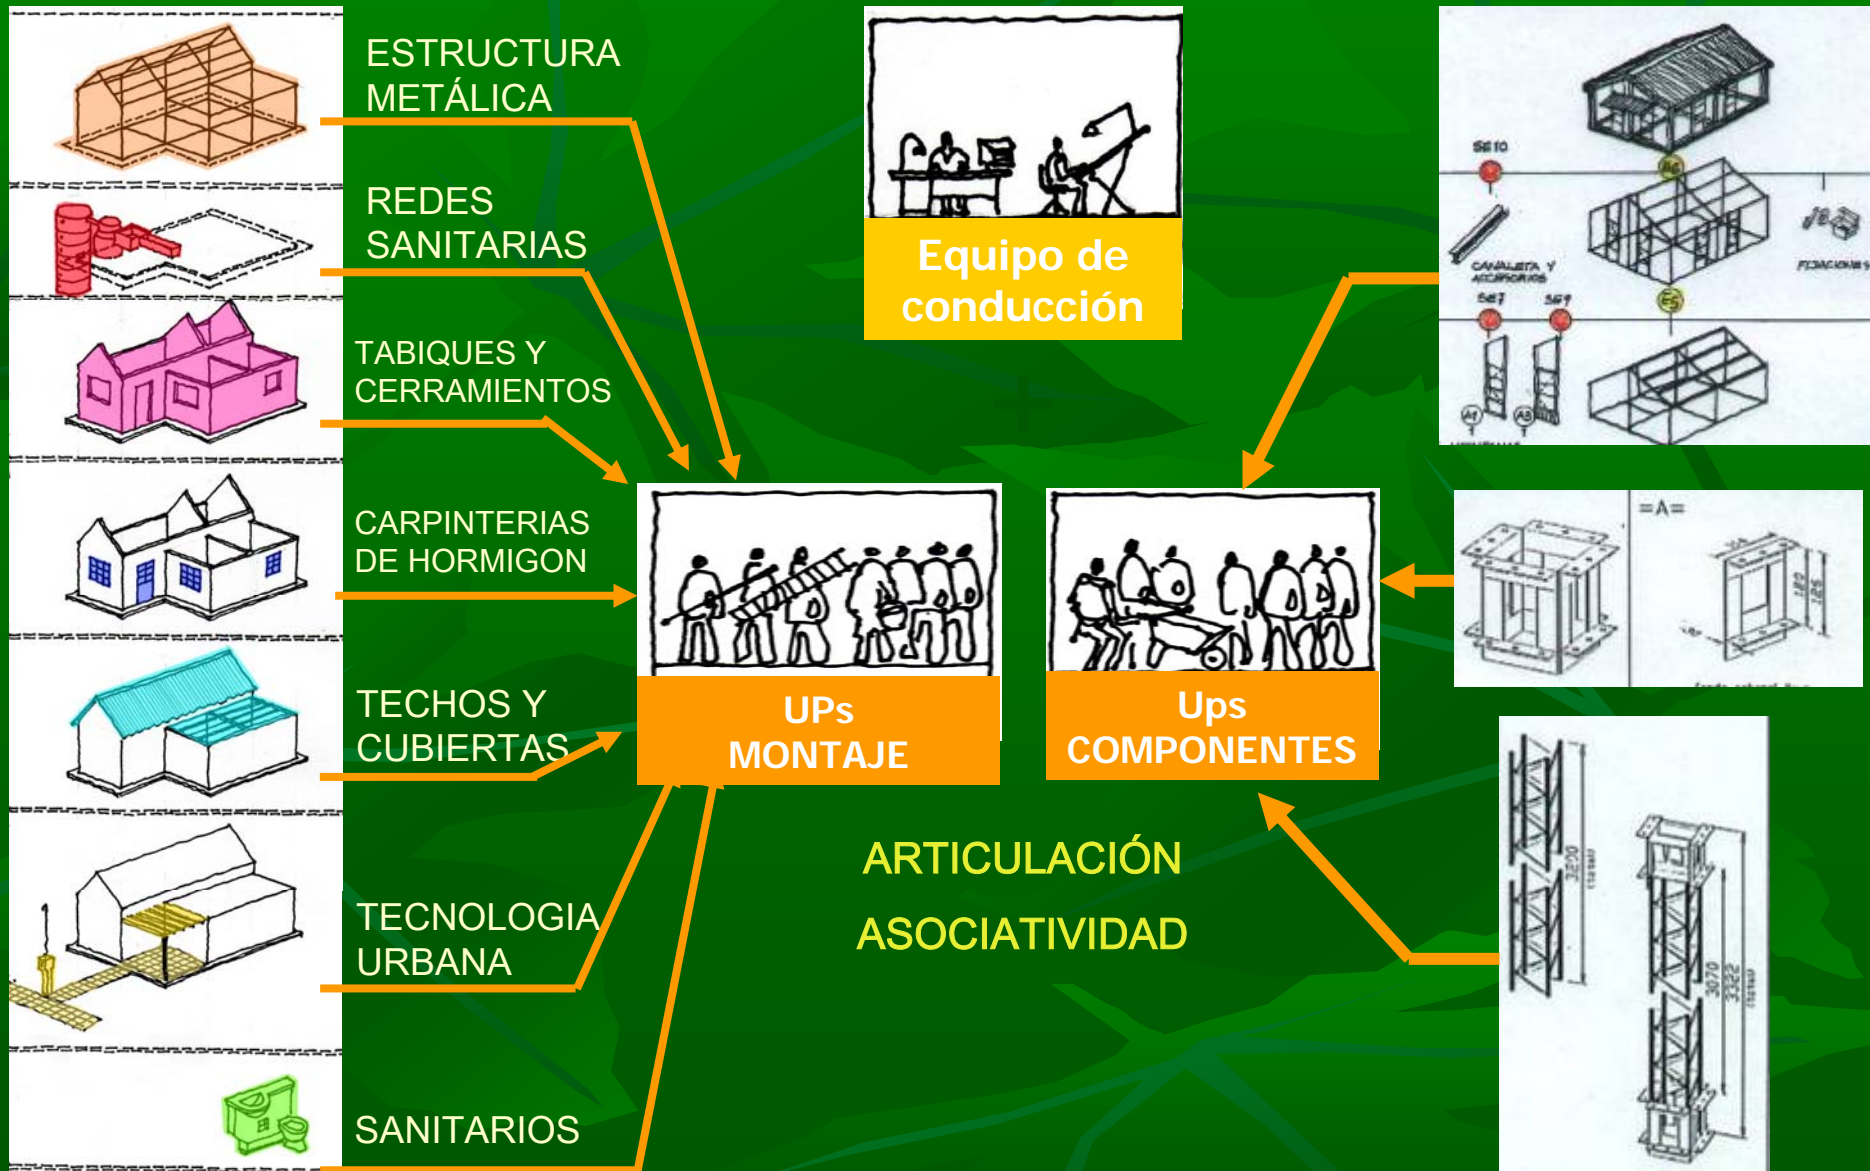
ESTRUCTURA METÁLICA

REDES SANITARIAS

TABIQUES Y CERRAMIENTOS

CARPINTERIAS DE HORMIGON

TECHOS Y CUBIERTAS

TECNOLOGIA URBANA

SANITARIOS

Equipo de conducción

UPs MONTAJE

Ups COMPONENTES

ARTICULACIÓN

ASOCIATIVIDAD

SE10

CANALETA Y ACCESORIOS

SE7

SE9

FIJACIONES

=A=

3250

3070

3322